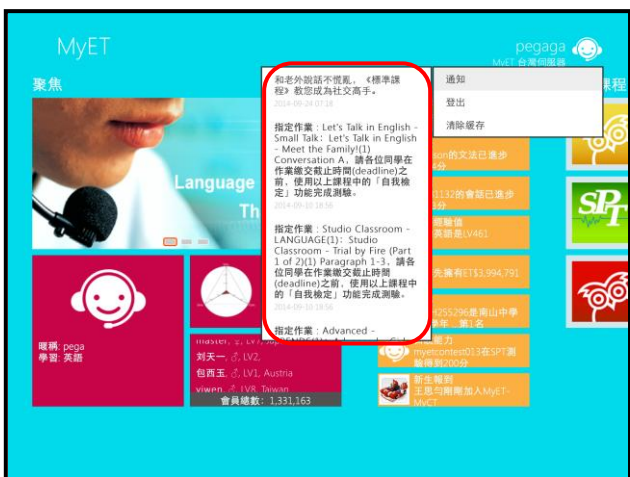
MyET

pegaga
MyET 台灣伺服器

聚焦

課程

Language
Th

和老外說話不慌亂，《標準課程》教您成為社交高手。
2014-09-24 07:16

指定作業：Let's Talk in English - Small Talk: Let's Talk in English - Meet the Family!(1) Conversation A，請各位同學在作業繳交截止時間(deadline)之前，使用以上課程中的「自我檢定」功能完成測驗。
2014-09-10 18:56

指定作業：Studio Classroom - LANGUAGE(1): Studio Classroom - Trial by Fire (Part 1 of 2)(1) Paragraph 1-3，請各位同學在作業繳交截止時間(deadline)之前，使用以上課程中的「自我檢定」功能完成測驗。
2014-09-10 18:56

指定作業：Advanced -

通知
登出
清除緩存

son的文法已進步
分
0132的會話已進步
分
體驗值
英語是LV461
先擁有ET$3,994,791
255296是南山中學
專年，第1名
能力
myetcontest013在SPT測
驗得到200分
新生報到
王思勻剛剛加入MyET-MyCT

暱稱：pega
學習：英語

master, LV1, Jap
刘天一, LV2,
包西王, LV1, Austria
yiwen, LV8, Taiwan
會員總數：1,331,163

SPT